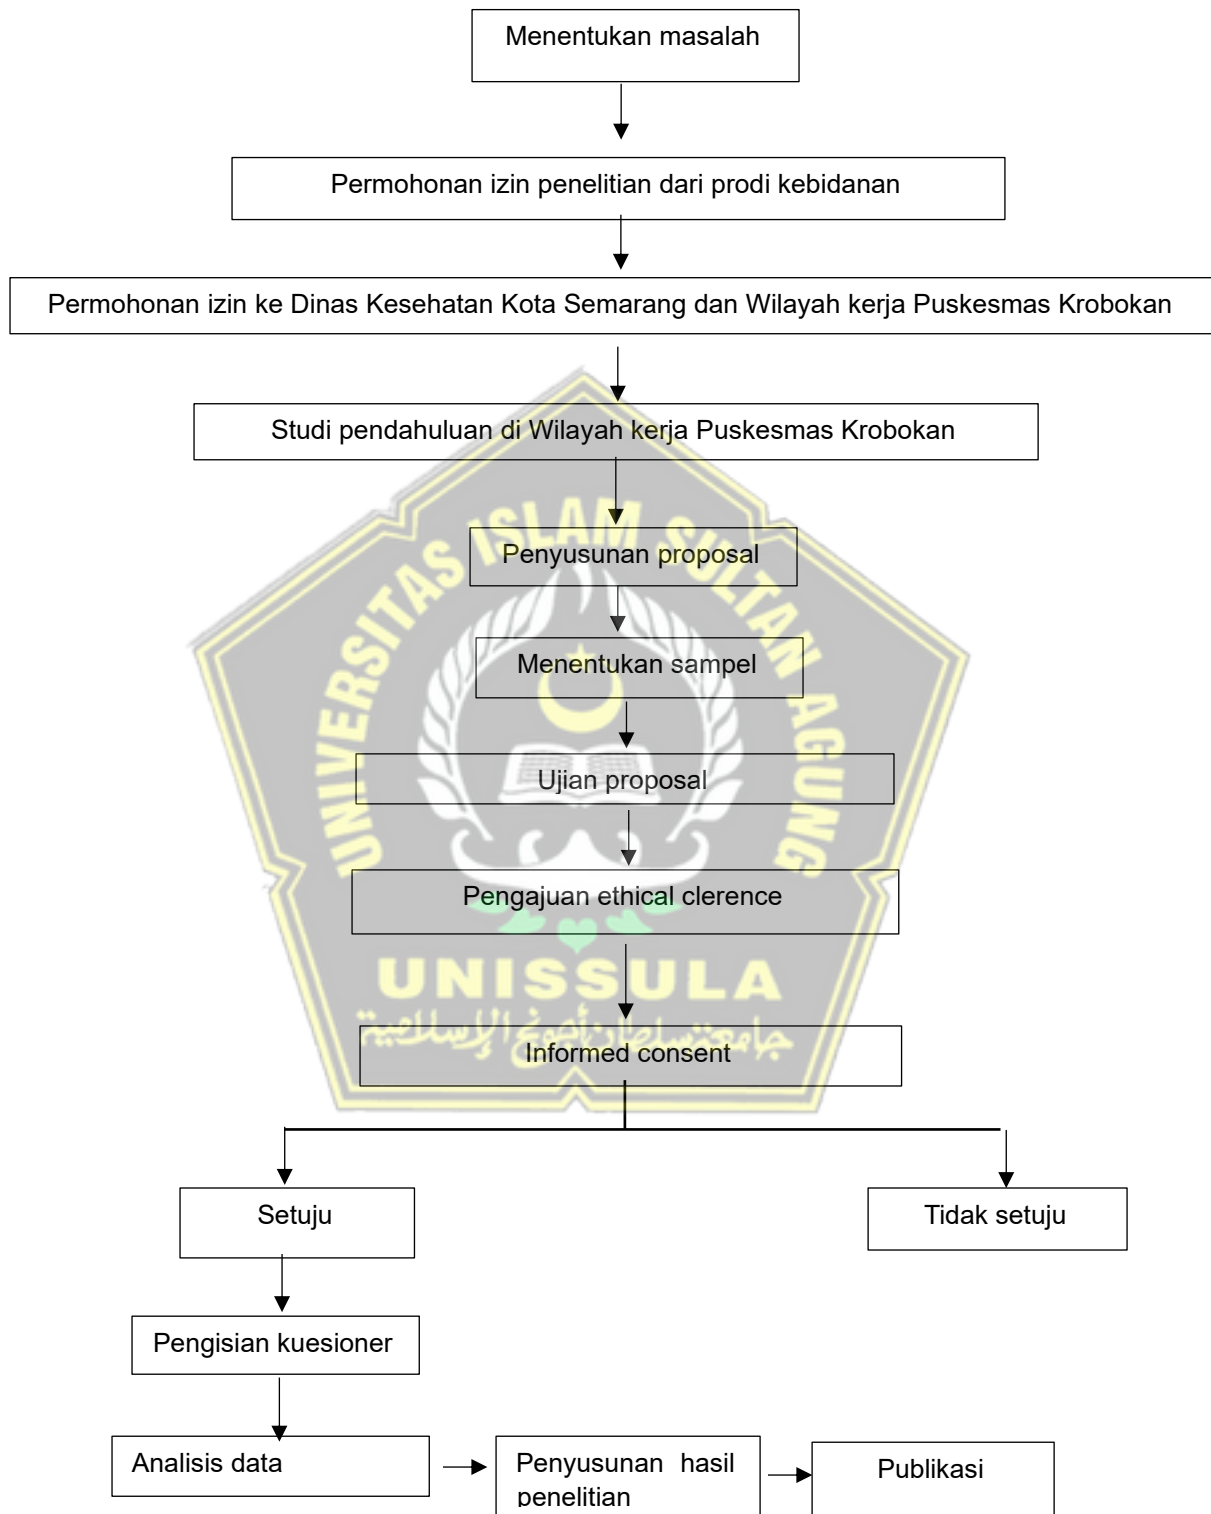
Menentukan masalah

Permohonan izin penelitian dari prodi kebidanan

Permohonan izin ke Dinas Kesehatan Kota Semarang dan Wilayah kerja Puskesmas Krobokan

Studi pendahuluan di Wilayah kerja Puskesmas Krobokan

Penyusunan proposal

Menentukan sampel

Ujian proposal

Pengajuan ethical clerence

Informed consent

Setuju

Tidak setuju

Pengisian kuesioner

Analisis data

Penyusunan hasil penelitian

Publikasi

UNIVERSITAS ISLAM SULTAN AGUNG

UNISSULA

جامعة سلطان أجونج الإسلامية